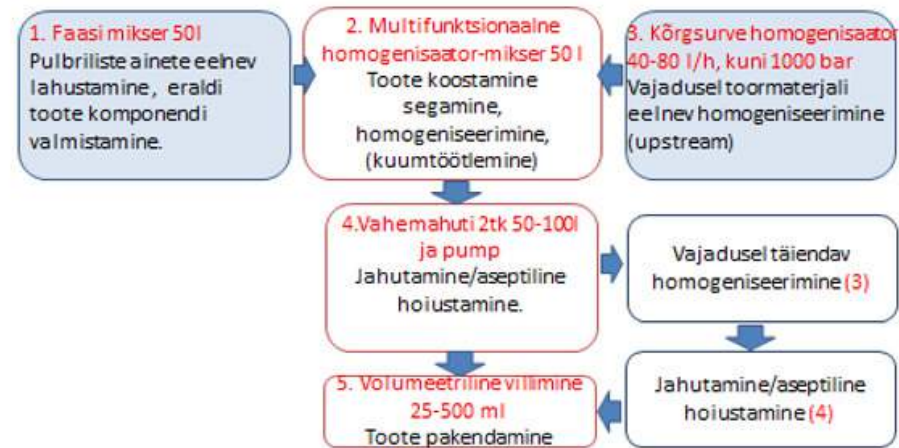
1. Faasi mikser 50l
Pulbriliste ainete eelnev lahustamine, eraldi toote komponendi valmistamine.

2. Multifunktsionaalne homogenisaator-mikser 50 l
Toote koostamine segamine, homogeniseerimine, (kuumtöötlemine)

3. Kõrgsurve homogenisaator 40-80 l/h, kuni 1000 bar
Vajadusel toormaterjali eelnev homogeniseerimine (upstream)

4.Vahemahuti 2tk 50-100l ja pump
Jahutamine/aseptiline hoiustamine.

Vajadusel täiendav homogeniseerimine (3)

Jahutamine/aseptiline hoiustamine (4)

5. Volumeetriline villimine 25-500 ml
Toote pakendamine